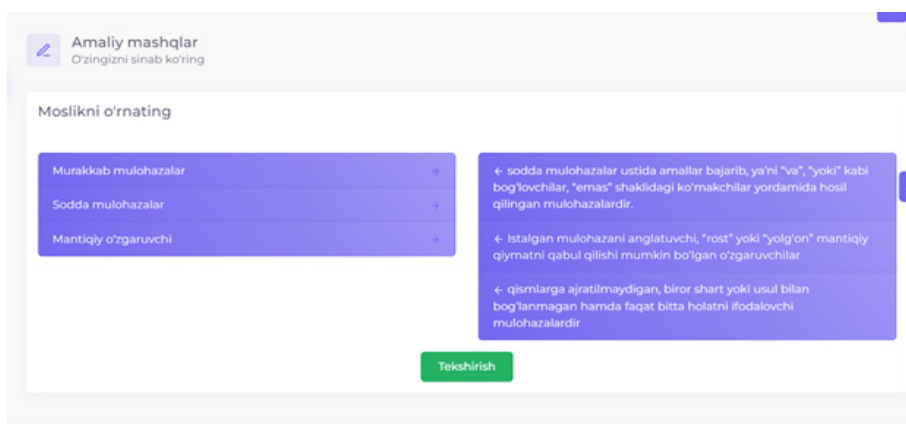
Amaliy mashqlar
O'zingizni sinab ko'ring

Moslikni o'rnating

Murakkab mulohazalar →
Sodda mulohazalar →
Mantiqiy o'zgaruvchi →

← sodda mulohazalar ustida amallar bajarib, ya'ni "va", "yoki" kabi bog'lovchilar, "emas" shaklidagi ko'makchilar yordamida hosil qilingan mulohazalardir.

← Istalgan mulohazani anglatuvchi, "rost" yoki "yolg'on" mantiqiy qiymatni qabul qilishi mumkin bo'lgan o'zgaruvchilar

← qismlarga ajratilmaydigan, biror shart yoki usul bilan bog'lanmagan hamda faqat bitta holatni ifodalovchi mulohazalardir

Tekshirish